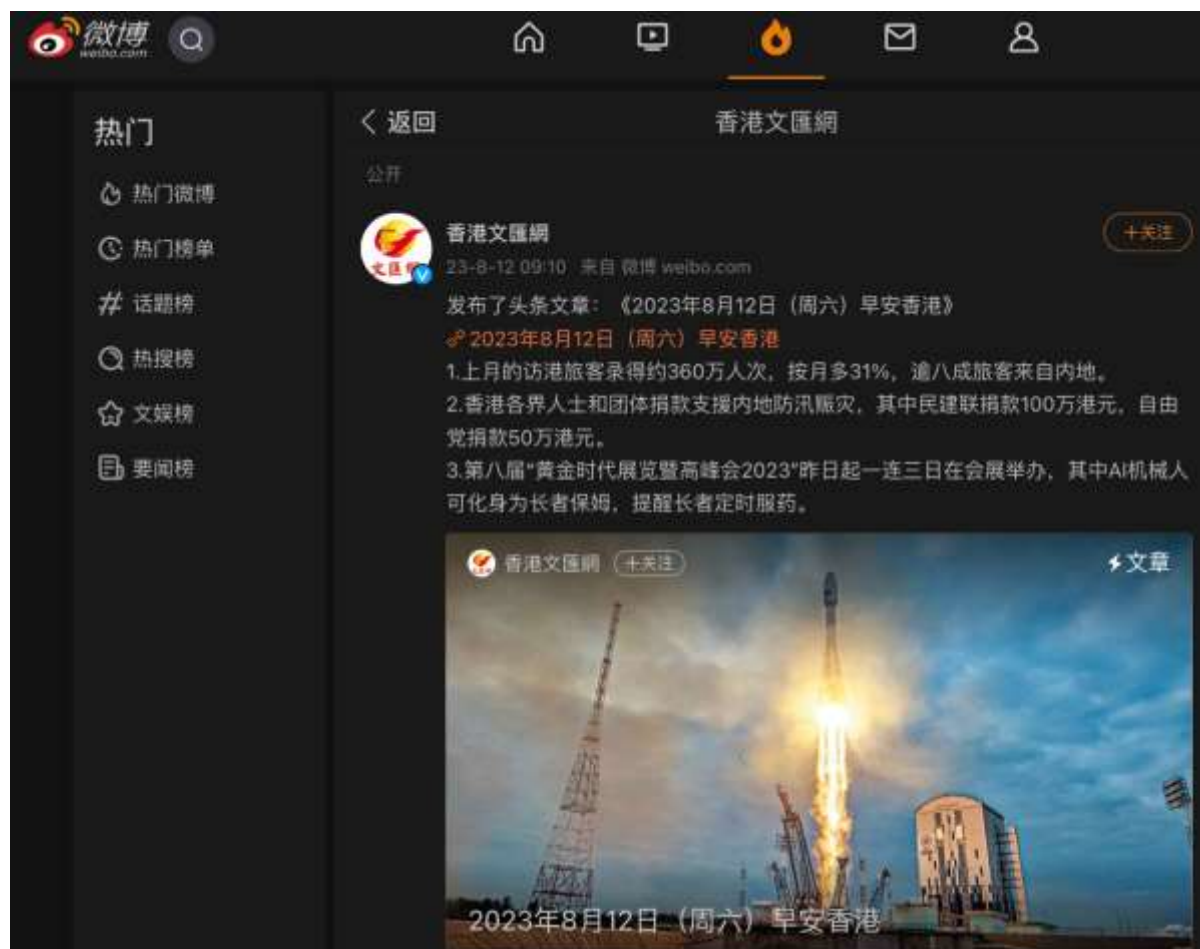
微博 weibo.com

热门

热门微博

热门榜单

话题榜

热搜榜

文娱榜

要闻榜

< 返回

香港文匯網

公开

香港文匯網

23-8-12 09:10 来自 微博 weibo.com

+关注

发布了头条文章：《2023年8月12日（周六）早安香港》

2023年8月12日（周六）早安香港

1.上月的访港旅客录得约360万人次，按月多31%，逾八成旅客来自内地。

2.香港各界人士和团体捐款支援内地防汛赈灾，其中民建联捐款100万港元，自由党捐款50万港元。

3.第八届"黄金时代展览暨高峰会2023"昨日起一连三日在会展举办，其中AI机械人可化身为长者保姆，提醒长者定时服药。

香港文匯網 +关注

文章

2023年8月12日（周六）早安香港